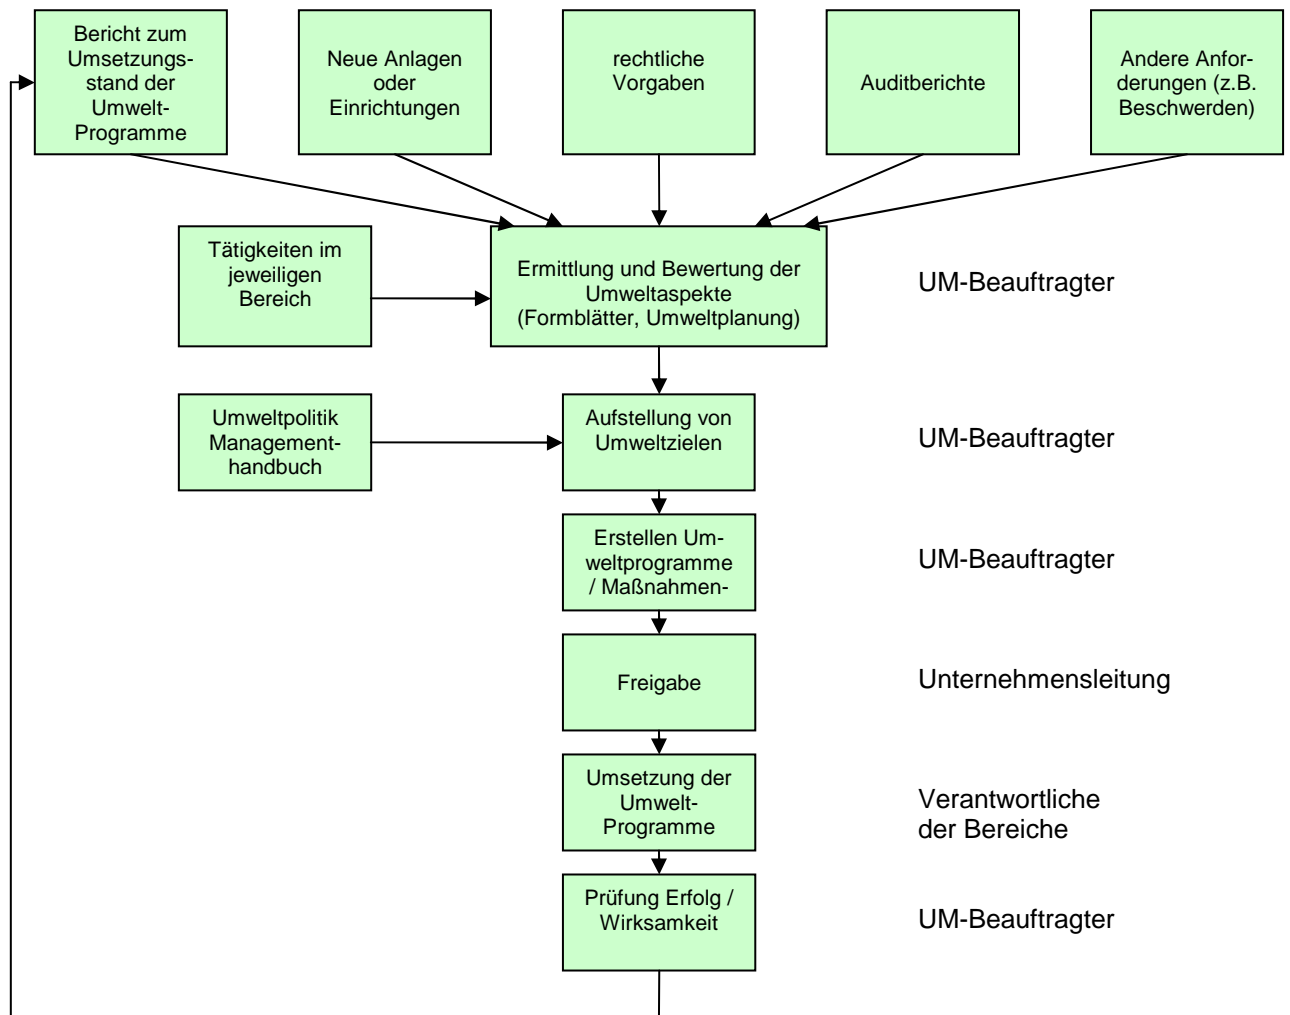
Bericht zum Umsetzungsstand der Umwelt-Programme

Neue Anlagen oder Einrichtungen

rechtliche Vorgaben

Auditberichte

Andere Anforderungen (z.B. Beschwerden)

Tätigkeiten im jeweiligen Bereich

Ermittlung und Bewertung der Umweltaspekte (Formblätter, Umweltplanung)

UM-Beauftragter

Umweltpolitik Management-handbuch

Aufstellung von Umweltzielen

UM-Beauftragter

Erstellen Umweltprogramme / Maßnahmen-

UM-Beauftragter

Freigabe

Unternehmensleitung

Umsetzung der Umwelt-Programme

Verantwortliche der Bereiche

Prüfung Erfolg / Wirksamkeit

UM-Beauftragter